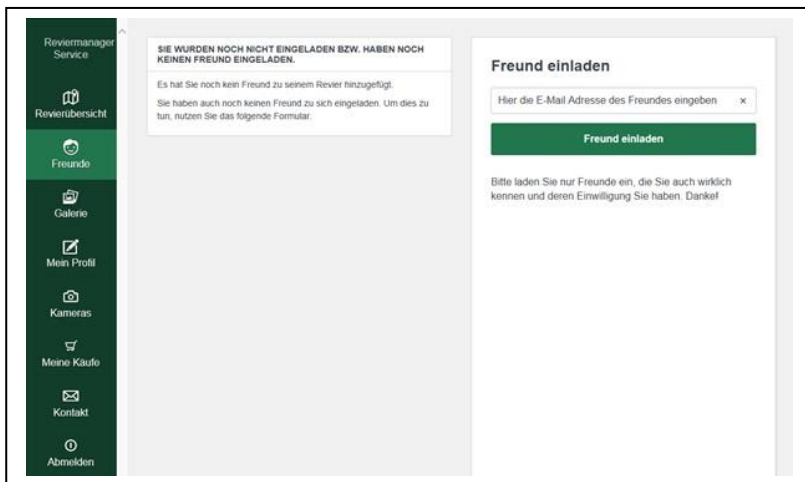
Reviermanager Service

Revierübersicht

Freunde

Galerie

Mein Profil

Kameras

Meine Käufe

Kontakt

Abmelden

SIE WURDEN NOCH NICHT EINGELADEN BZW. HABEN NOCH KEINEN FREUND EINGELADEN.

Es hat Sie noch kein Freund zu seinem Revier hinzugefügt.

Sie haben auch noch keinen Freund zu sich eingeladen. Um dies zu tun, nutzen Sie das folgende Formular.

Freund einladen

Hier die E-Mail Adresse des Freundes eingeben ×

Freund einladen

Bitte laden Sie nur Freunde ein, die Sie auch wirklich kennen und deren Einwilligung Sie haben. Danke!